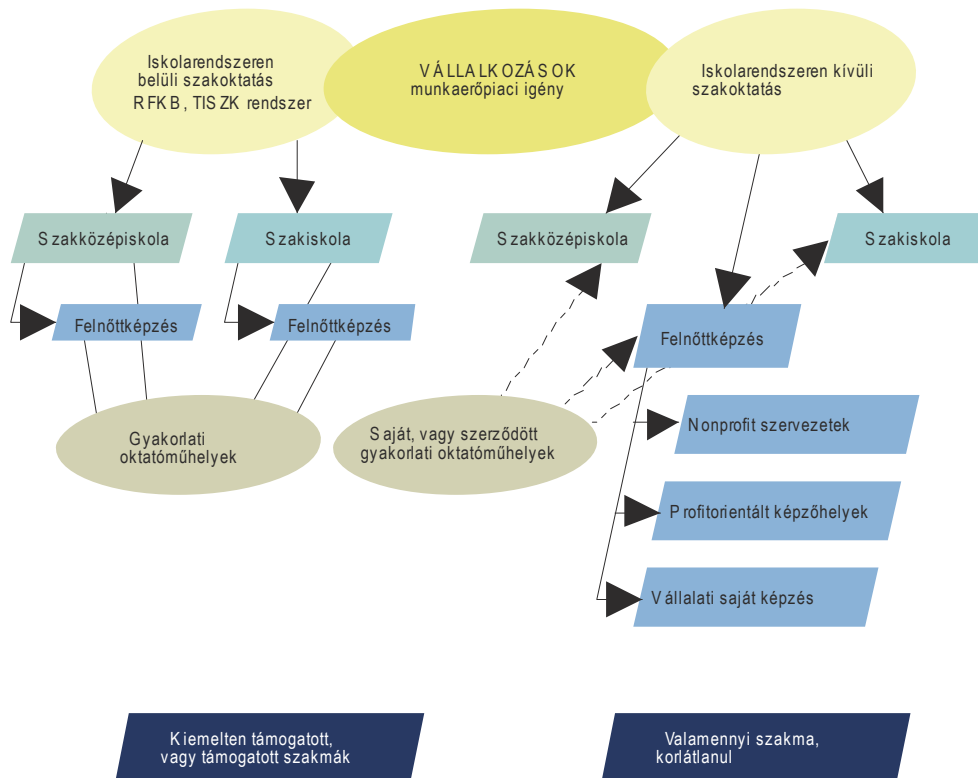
Iskolarendszeren belüli szakoktatás RFKB, TISZK rendszer

VÁLLALKOZÁSOK munkaerőpiaci igény

Iskolarendszeren kívüli szakoktatás

Szakközépiskola

Szakiskola

Szakközépiskola

Szakiskola

Felnőttképzés

Felnőttképzés

Felnőttképzés

Gyakorlati oktatóműhelyek

Saját, vagy szerződött gyakorlati oktatóműhelyek

Nonprofit szervezetek

Profitorientált képzőhelyek

Vállalati saját képzés

Kiemelten támogatott, vagy támogatott szakmák

Valamennyi szakma, korlátlanul